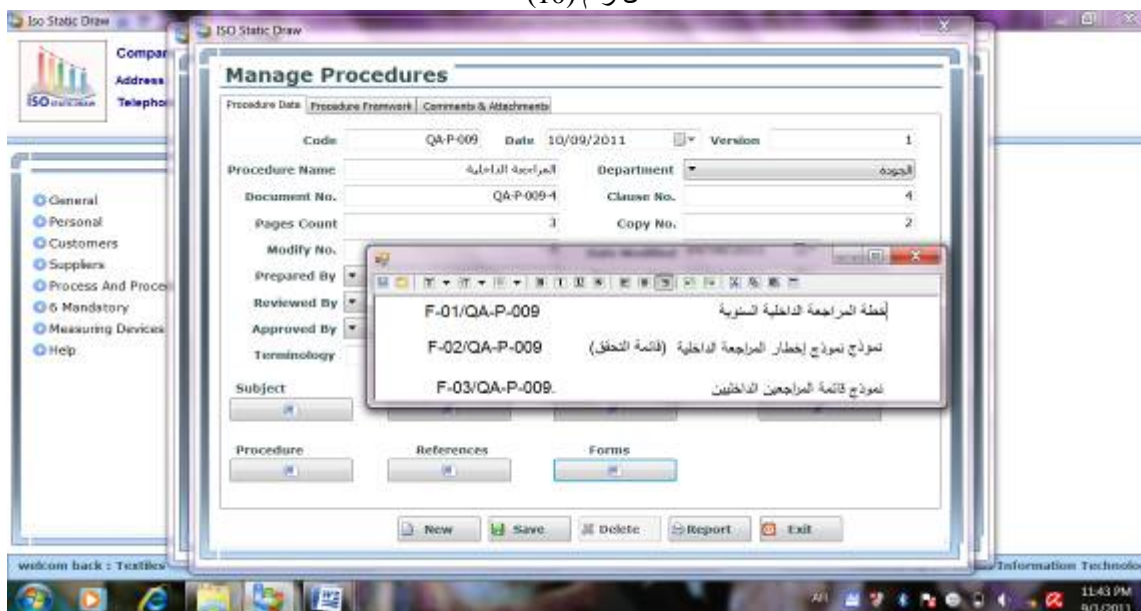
(16) شكل

Iso Static Draw

Compar
Address
Telephon

ISO Static Draw

Manage Procedures

Procedure Data | Procedure Framework | Comments & Attachments

Code QA-P-009 Date 10/09/2011 Version 1

Procedure Name المراجعة الداخلية Department الجودة

Document No. QA-P-009-4 Clause No. 4

Pages Count 3 Copy No. 2

Modify No.

Prepared By

Reviewed By

Approved By

Terminology

Subject

Procedure References Forms

F-01/QA-P-009 خطة المراجعة الداخلية السنوية

F-02/QA-P-009 نموذج نموذج إخطار المراجعة الداخلية (قائمة التحقق)

F-03/QA-P-009. نموذج قائمة المراجعين الداخليين

General
Personal
Customers
Suppliers
Process And Proce
6 Mandatory
Measuring Devices
Help

New Save Delete Report Exit

welcom back : Textiles

Information Technolo

11:43 PM
9/1/2011